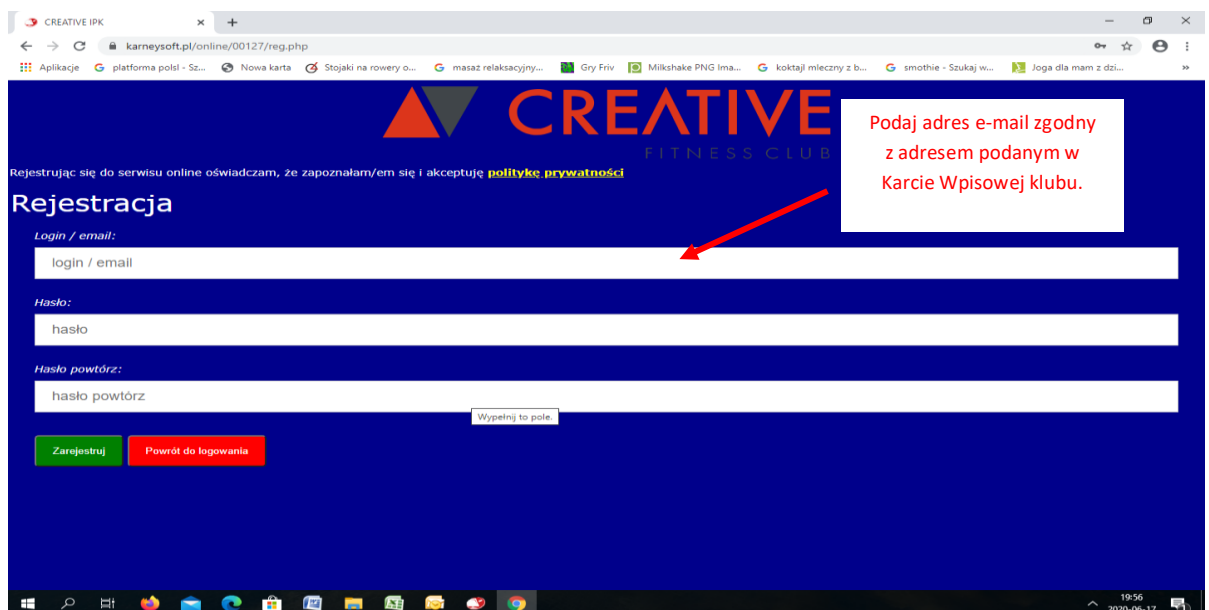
CREATIVE IPK ×
+
karneysoft.pl/online/00127/reg.php
Aplikacje platforma polsl - Sz... Nowa karta Stojaki na rowery o... masaż relaksacyjny... Gry Friv Milkshake PNG Ima... koktajl mleczny z b... smothie - Szukaj w... Joga dla mam z dzi...

CREATIVE
FITNESS CLUB

Podaj adres e-mail zgodny z adresem podanym w Karcie Wpisowej klubu.

Rejestrując się do serwisu online oświadczam, że zapoznałam/em się i akceptuję politykę prywatności

Rejestracja

Login / email:
login / email

Hasło:
hasło

Hasło powtórz:
hasło powtórz

Wypełnij to pole.

Zarejestruj
Powrót do logowania

19:56
2020-06-17